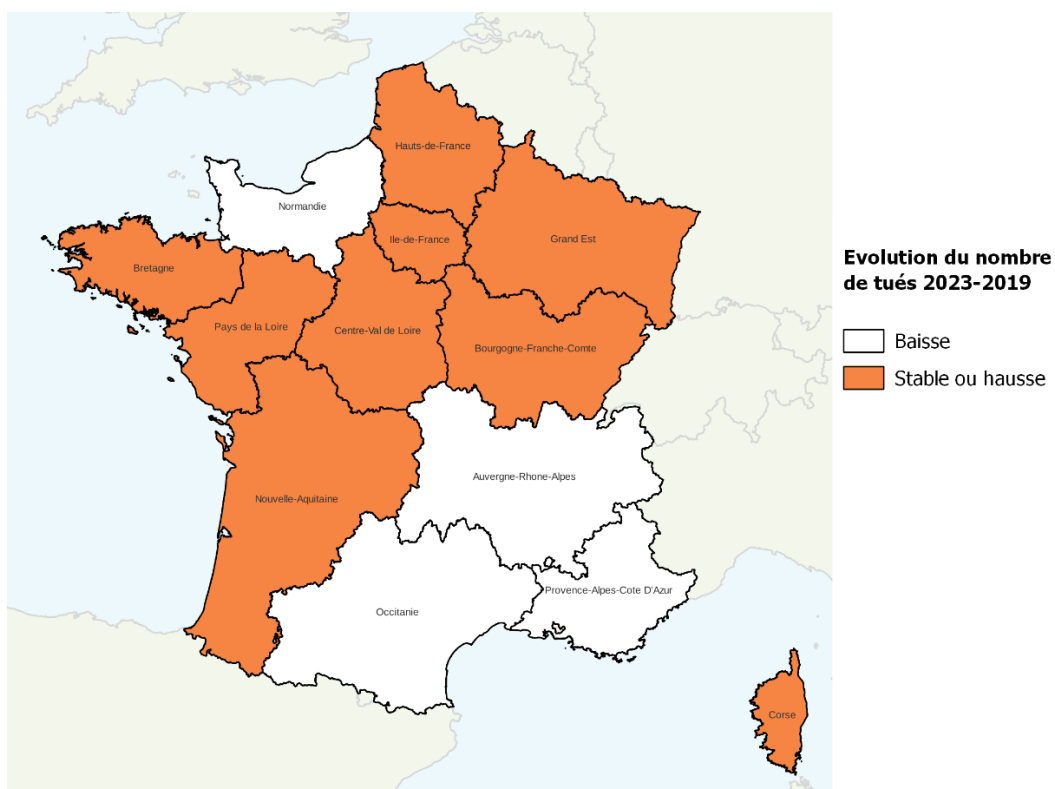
Hauts-de-France
Normandie
Ile-de-France
Grand Est
Bretagne
Pays de la Loire
Centre-Val de Loire
Bourgogne-Franche-Comte
Auvergne-Rhone-Alpes
Nouvelle-Aquitaine
Occitanie
Provence-Alpes-Cote D'Azur
Corse

Evolution du nombre de tués 2023-2019

Baisse
Stable ou hausse